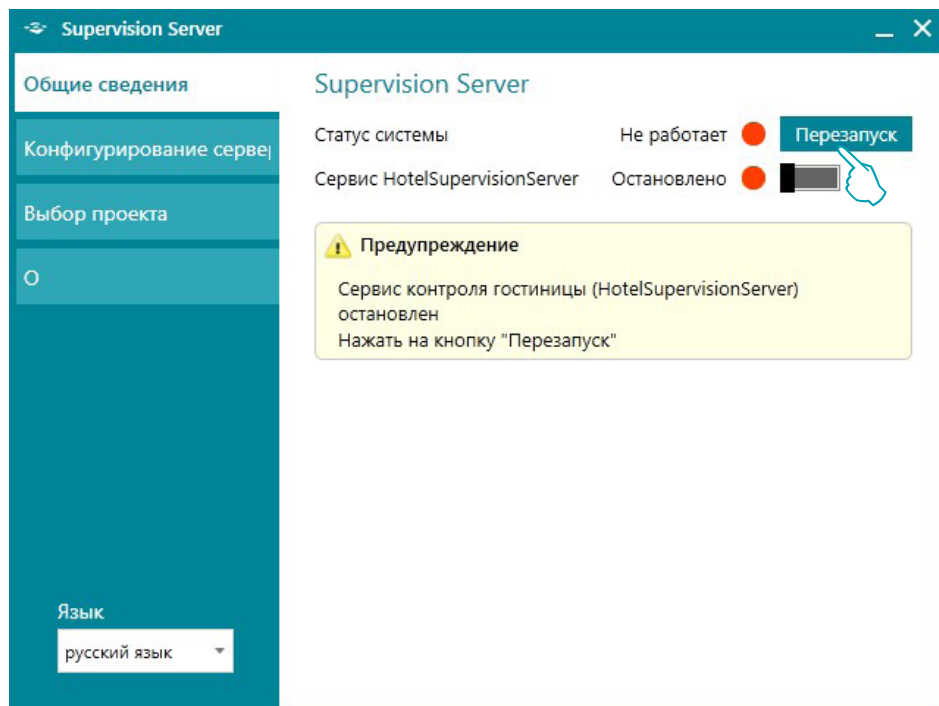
Supervision Server

Общие сведения

Конфигурирование серве

Выбор проекта

О

Язык

русский язык

Supervision Server

Статус системы Не работает Перезапуск

Сервис HotelSupervisionServer Остановлено

Предупреждение

Сервис контроля гостиницы (HotelSupervisionServer) остановлен
Нажать на кнопку "Перезапуск"